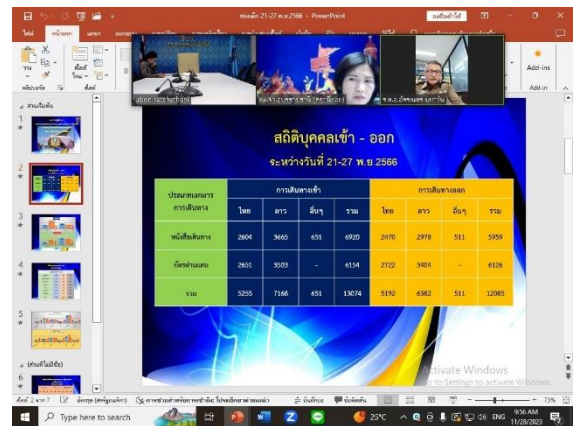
ข้อมูล 21-27 พ.ย.2566 - PowerPoint

Add-ins

สถิติบุคคลเข้า - ออก
ระหว่างวันที่ 21-27 พ.ย.2566

| ประเภทเอกสารการเดินทาง | การเดินทางเข้า | | | | การเดินทางออก | | | |
|---|---|---|---|---|---|---|---|---|
| | ไทย | ลาว | อื่นๆ | รวม | ไทย | ลาว | อื่นๆ | รวม |
| หนังสือเดินทาง | 2604 | 3665 | 651 | 6920 | 2470 | 2978 | 511 | 5959 |
| บัตรผ่านแดน | 2651 | 3503 | - | 6154 | 2722 | 3404 | - | 6126 |
| รวม | 5255 | 7168 | 651 | 13074 | 5192 | 6382 | 511 | 12085 |

Activate Windows
Go to Settings to activate Windows.

Type here to search

25°C ENG 9:56 AM 11/28/2023